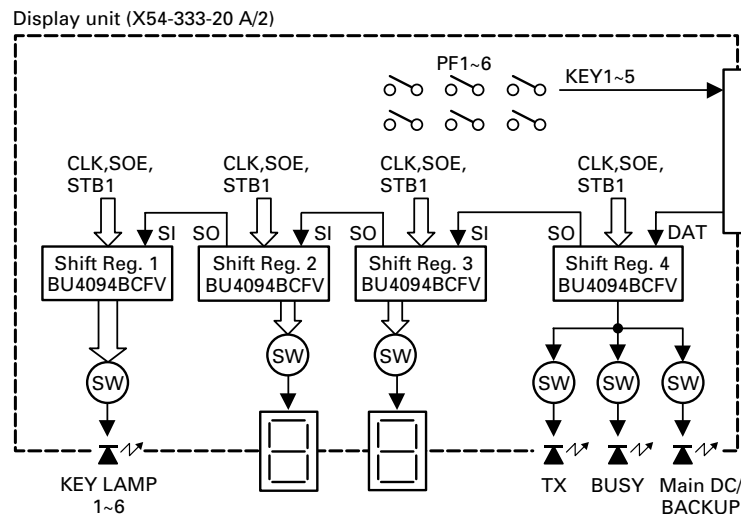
Display unit (X54-333-20 A/2)

PF1~6

KEY1~5

CLK,SOE,
STB1

CLK,SOE,
STB1

CLK,SOE,
STB1

CLK,SOE,
STB1

SI

SO

SI

SO

SI

SO

DAT

Shift Reg. 1
BU4094BCFV

Shift Reg. 2
BU4094BCFV

Shift Reg. 3
BU4094BCFV

Shift Reg. 4
BU4094BCFV

SW

SW

SW

SW

SW

SW

KEY LAMP
1~6

TX

BUSY

Main DC/
BACKUP